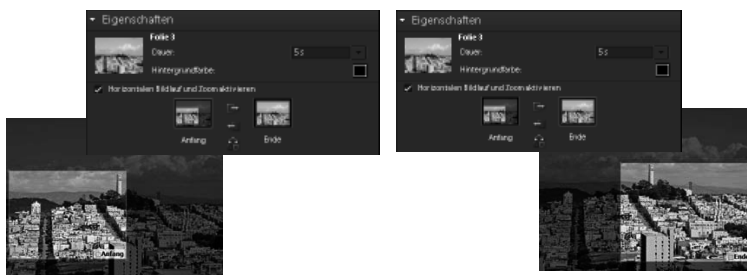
Eigenschaften
Folie 3
Dauer: 5 s
Hintergrundfarbe:
Horizontalen Bildlauf und Zoom aktivieren
Anfang
Ende
Anfang

Eigenschaften
Folie 3
Dauer: 5 s
Hintergrundfarbe:
Horizontalen Bildlauf und Zoom aktivieren
Anfang
Ende
Ende